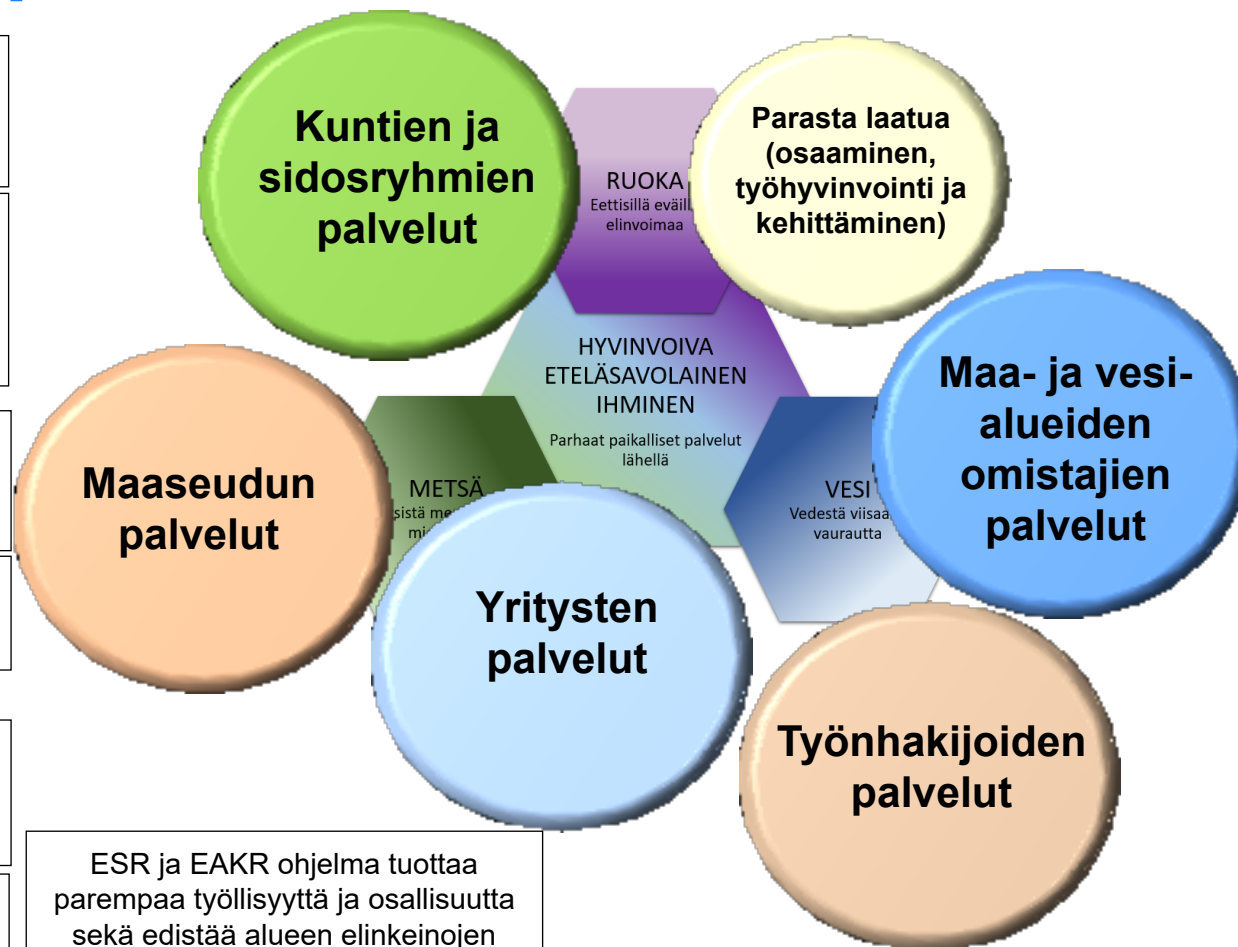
Kuntien ja sidosryhmien palvelut

RUOKA
Eettisillä eväill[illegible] elinvoimaa

Parasta laatua (osaaminen, työhyvinvointi ja kehittäminen)

HYVINVOIVA ETELÄSAVOLAINEN IHMINEN
Parhaat paikalliset palvelut lähellä

Maa- ja vesialueiden omistajien palvelut

Maaseudun palvelut

METSÄ
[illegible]sistä me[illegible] mi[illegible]

VESI
Vedestä viisa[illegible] vaurautta

Yritysten palvelut

Työnhakijoiden palvelut

ESR ja EAKR ohjelma tuottaa parempaa työllisyyttä ja osallisuutta sekä edistää alueen elinkeinojen